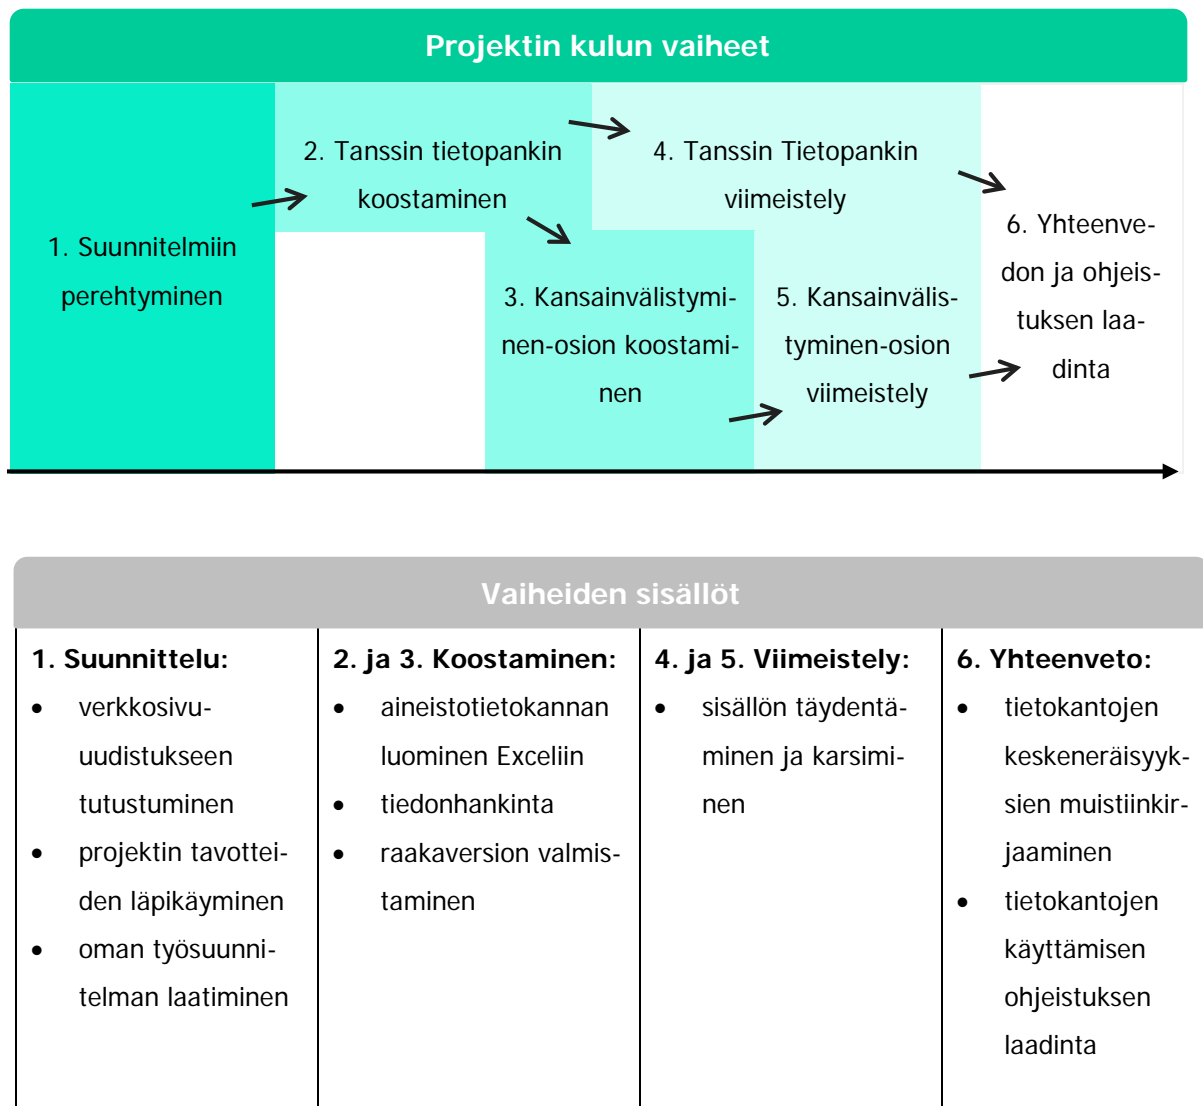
Projektin kulun vaiheet

1. Suunnitelmiin perehtyminen

2. Tanssin tietopankin koostaminen

3. Kansainvälistyminen-osion koostaminen

4. Tanssin Tietopankin viimeistely

5. Kansainvälistyminen-osion viimeistely

6. Yhteenvedon ja ohjeistuksen laadinta

Vaiheiden sisällöt

| 1. Suunnittelu: | 2. ja 3. Koostaminen: | 4. ja 5. Viimeistely: | 6. Yhteenveto: |
|---|---|---|---|
| • verkkosivuuudistukseen tutustuminen<br>• projektin tavotteiden läpikäyminen<br>• oman työsuunnitelman laatiminen | • aineistotietokannan luominen Exceliin<br>• tiedonhankinta<br>• raakaversion valmistaminen | • sisällön täydentäminen ja karsiminen | • tietokantojen keskeneräisyyksien muistiinkirjaaminen<br>• tietokantojen käyttämisen ohjeistuksen laadinta |